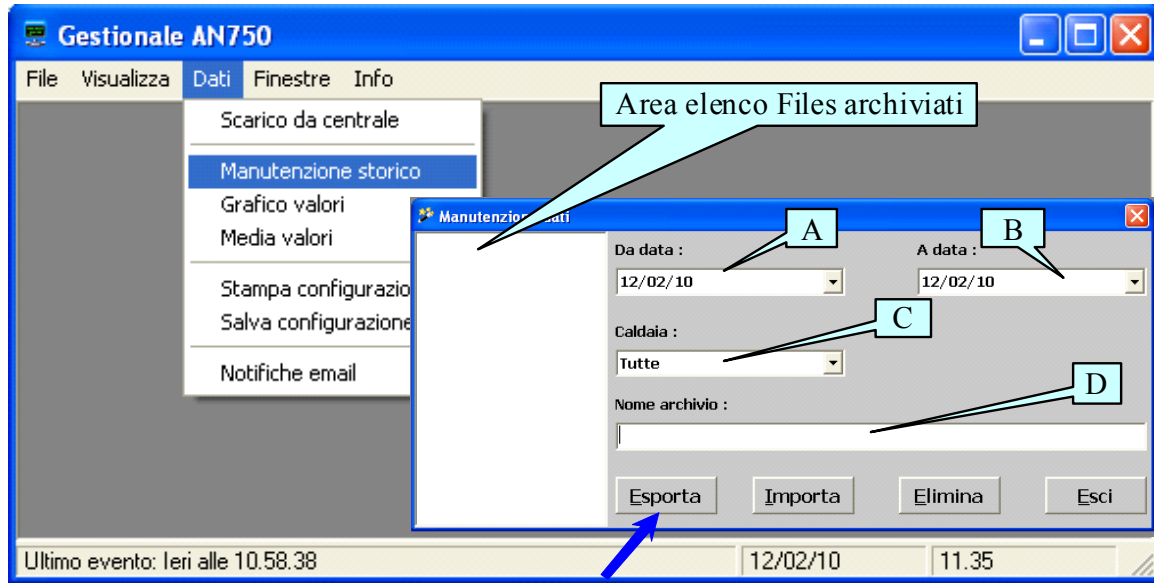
Gestionale AN750

File Visualizza Dati Finestre Info

Scarico da centrale

Manutenzione storico

Grafico valori

Media valori

Stampa configurazio

Salva configurazione

Notifiche email

Area elenco Files archiviati

Manutenzion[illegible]ati

Da data :

A

12/02/10

A data :

B

12/02/10

Caldaia :

C

Tutte

Nome archivio :

D

Esporta Importa Elimina Esci

Ultimo evento: Ieri alle 10.58.38 12/02/10 11.35